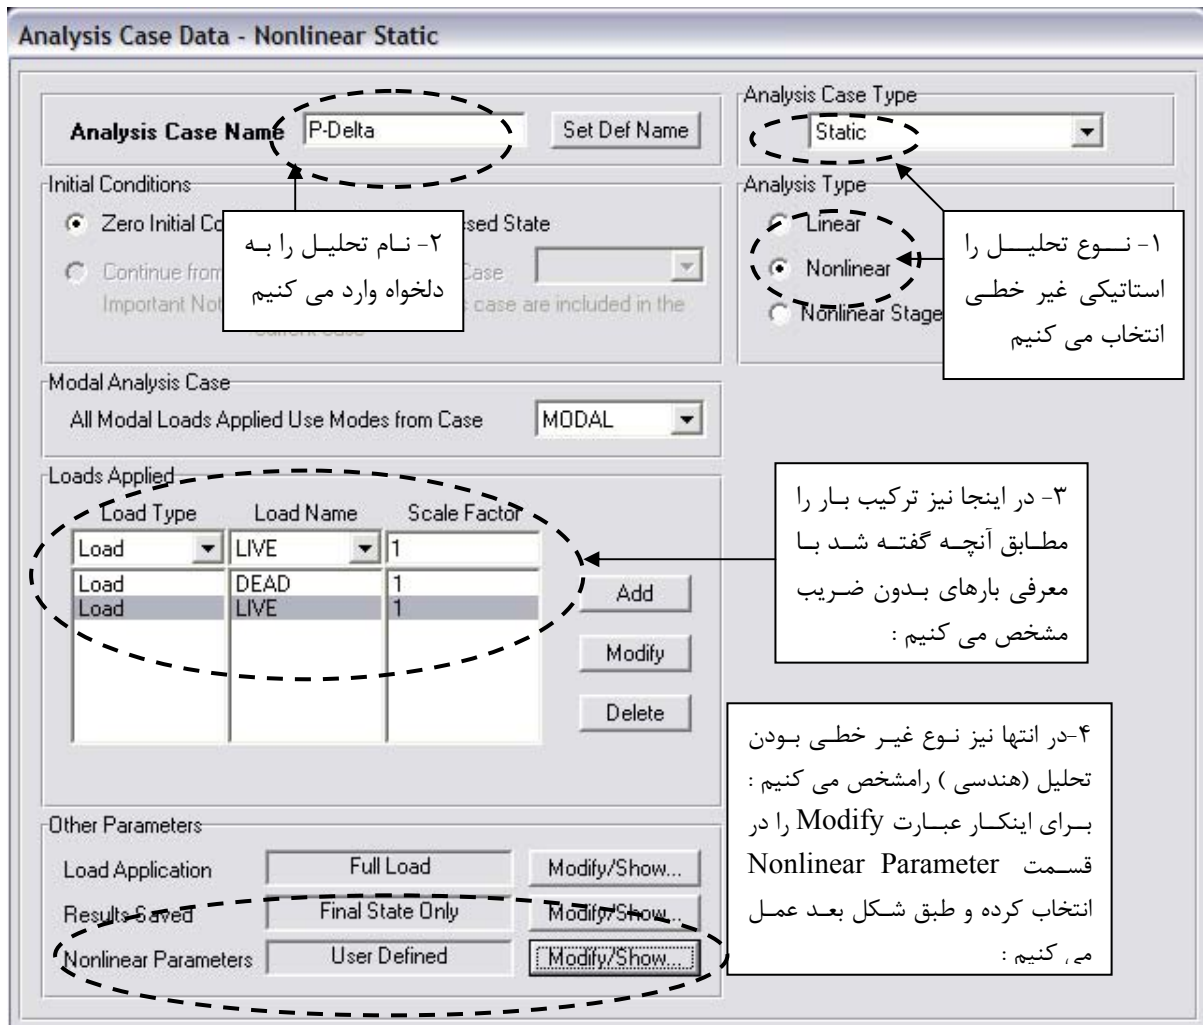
Analysis Case Data - Nonlinear Static

Analysis Case Name P-Delta Set Def Name

Analysis Case Type
Static

Initial Conditions
Zero Initial Co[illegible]sed State
Continue from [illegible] Case
Important Not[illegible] case are included in the current case

۲- نـام تحلیـل را بـه دلخواه وارد می کنیم

Analysis Type
Linear
Nonlinear
Nonlinear Stage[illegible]

۱- نــوع تحلیــل را استاتیکی غیر خطی انتخاب می کنیم

Modal Analysis Case
All Modal Loads Applied Use Modes from Case MODAL

Loads Applied

| Load Type | Load Name | Scale Factor |
|---|---|---|
| Load | LIVE | 1 |
| Load | DEAD | 1 |
| Load | LIVE | 1 |

Add
Modify
Delete

۳- در اینجا نیز ترکیب بـار را مطـابق آنچـه گفتـه شـد بـا معرفی بارهای بـدون ضـریب مشخص می کنیم :

۴-در انتها نیز نـوع غیـر خطـی بـودن تحلیل (هندسی ) رامشخص می کنیم : بـرای اینکـار عبـارت Modify را در قسـمت Nonlinear Parameter انتخاب کرده و طبق شـکل بعـد عمـل می کنیم :

Other Parameters
Load Application Full Load Modify/Show...
Results Saved Final State Only Modify/Show...
Nonlinear Parameters User Defined Modify/Show...